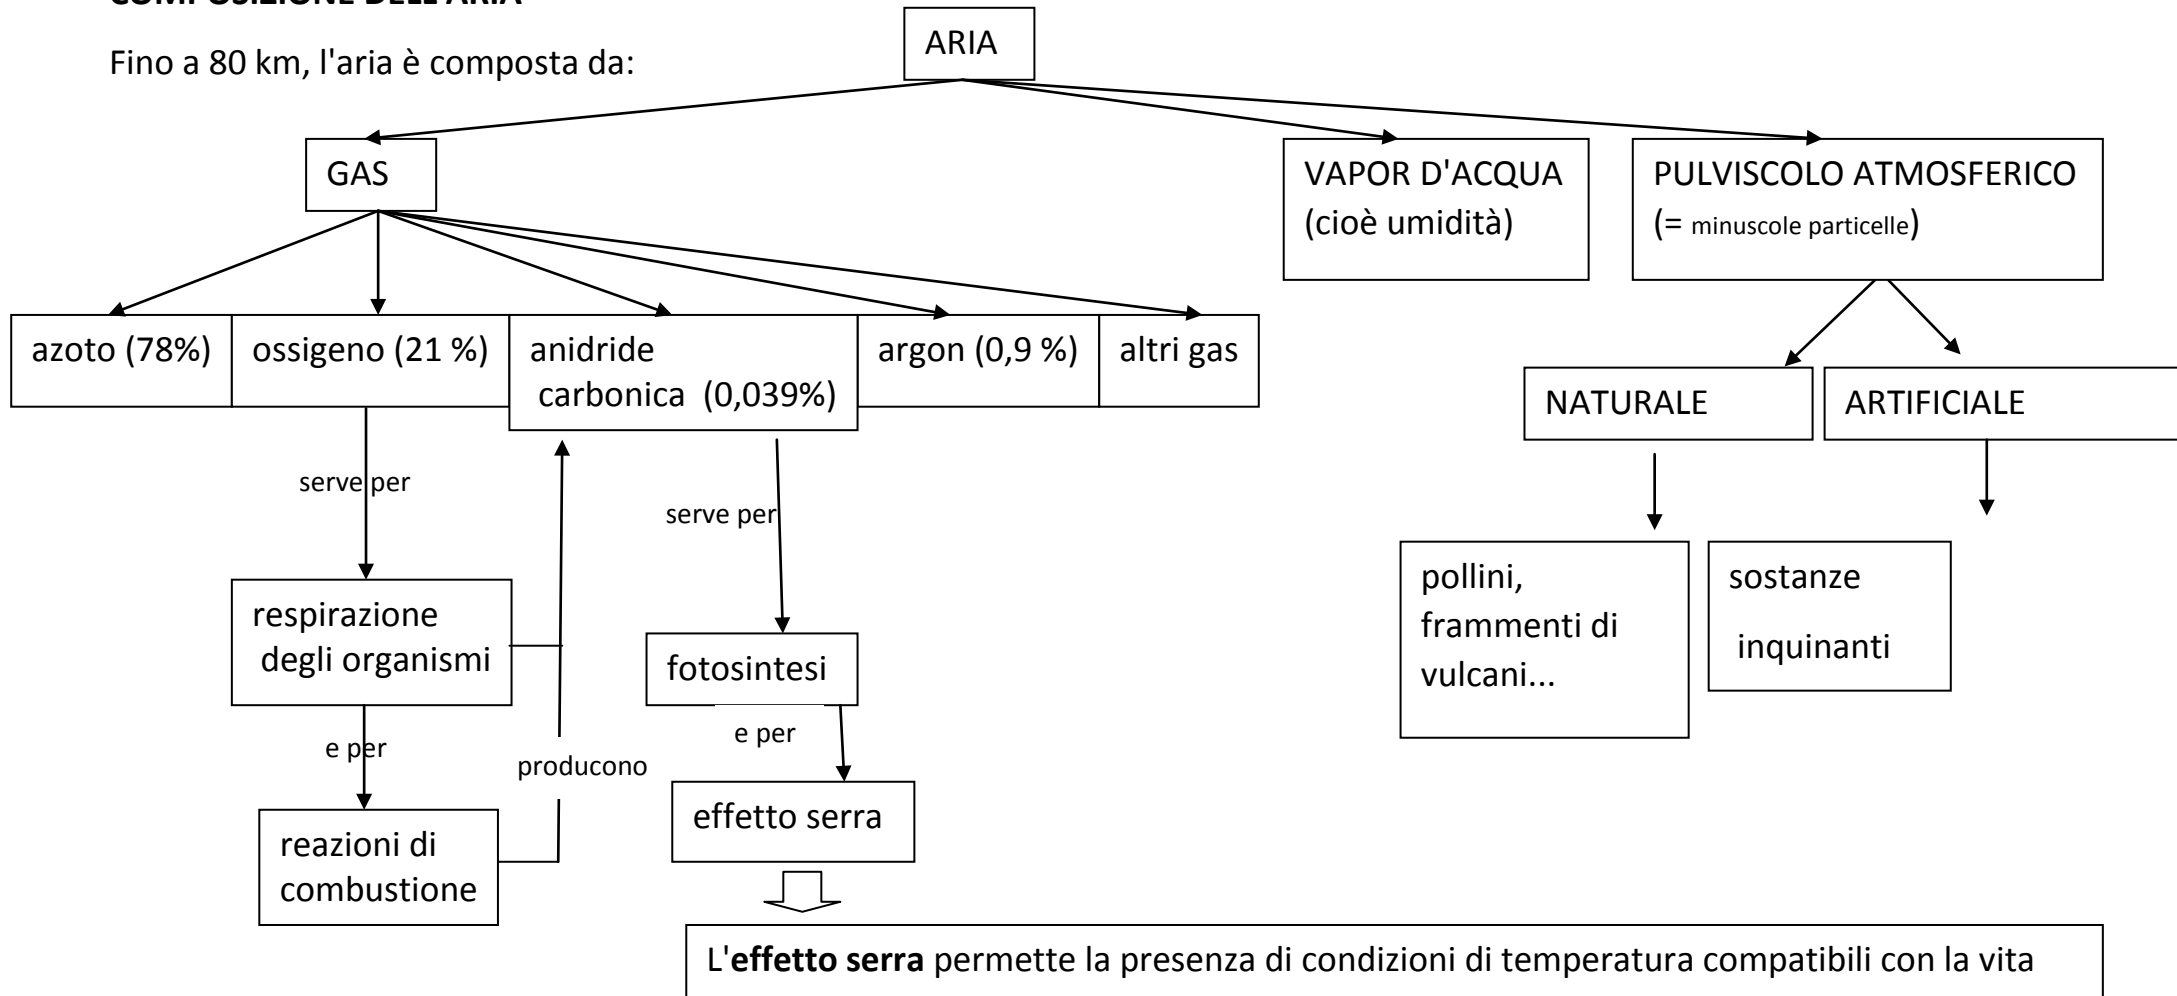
COMPOSIZIONE DELL'ARIA

Fino a 80 km, l'aria è composta da:

ARIA

GAS

VAPOR D'ACQUA (cioè umidità)

PULVISCOLO ATMOSFERICO (= minuscole particelle)

azoto (78%)

ossigeno (21 %)

anidride carbonica (0,039%)

argon (0,9 %)

altri gas

NATURALE

ARTIFICIALE

serve per

respirazione degli organismi

e per

reazioni di combustione

producono

serve per

fotosintesi

e per

effetto serra

pollini, frammenti di vulcani...

sostanze inquinanti

L'**effetto serra** permette la presenza di condizioni di temperatura compatibili con la vita